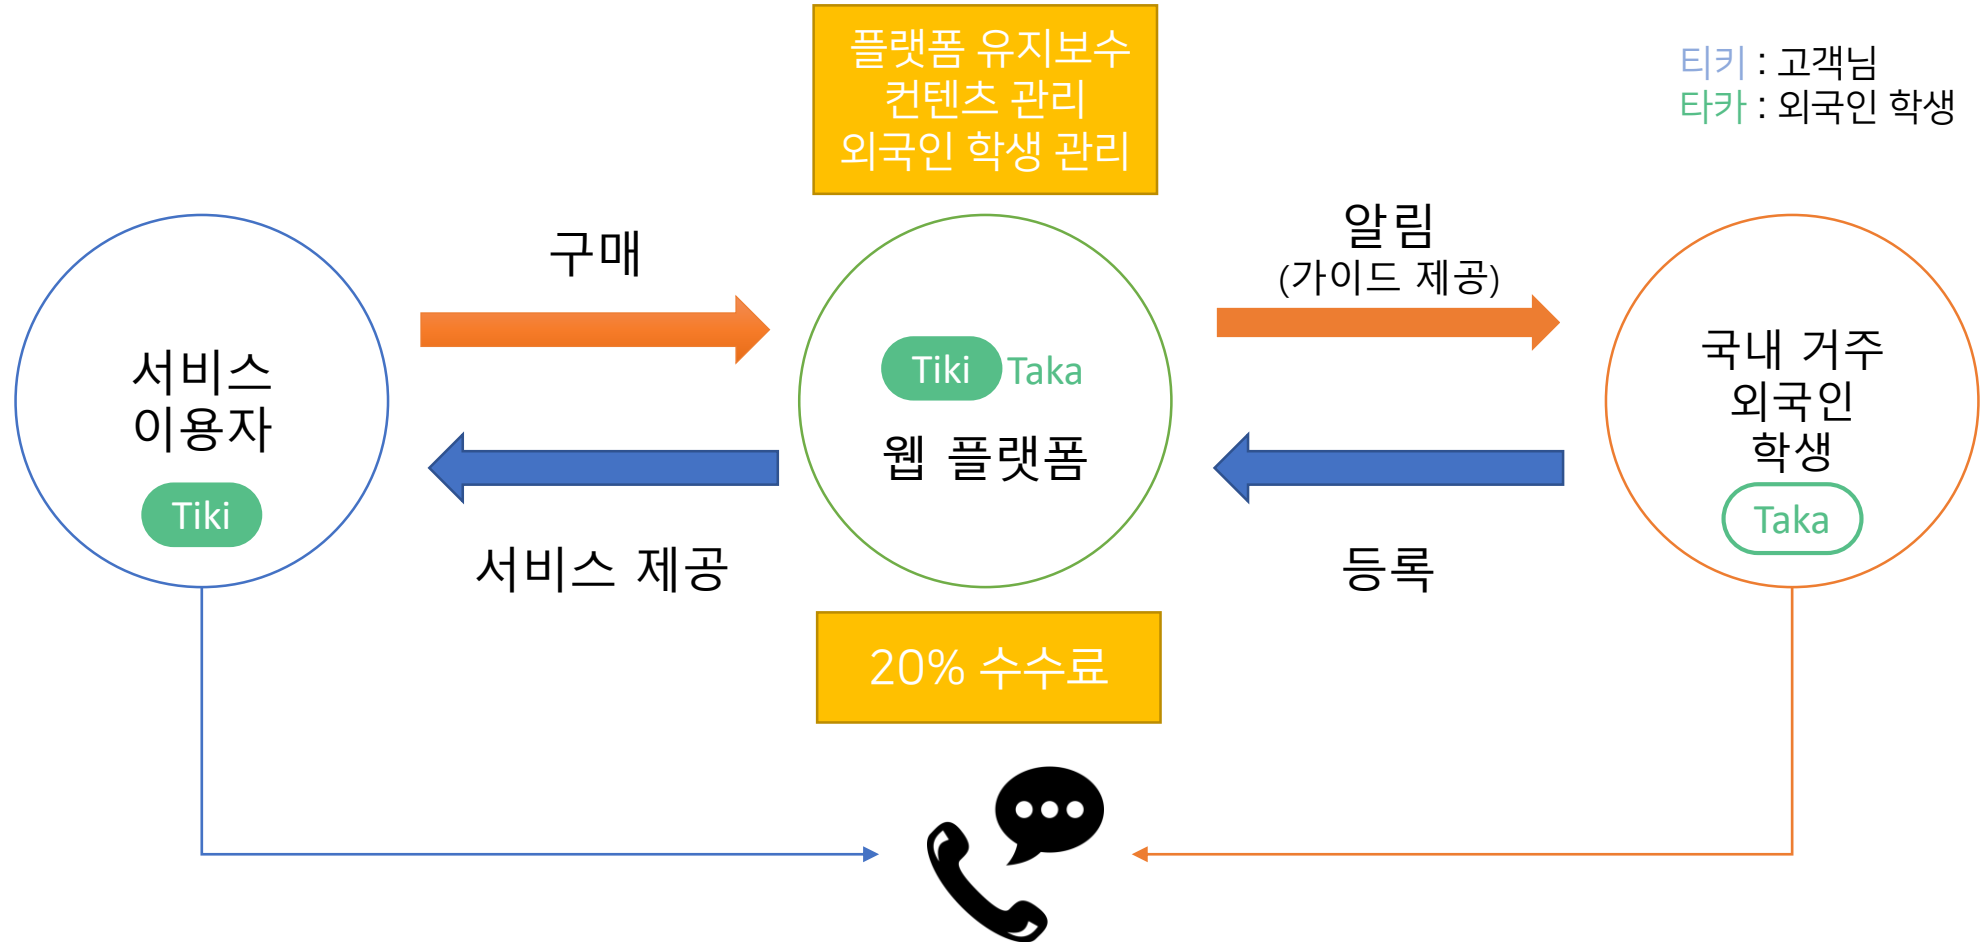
플랫폼 유지보수
컨텐츠 관리
외국인 학생 관리

티키 : 고객님
타카 : 외국인 학생

서비스
이용자
Tiki

구매

서비스 제공

Tiki Taka
웹 플랫폼

알림
(가이드 제공)

등록

국내 거주
외국인
학생
Taka

20% 수수료